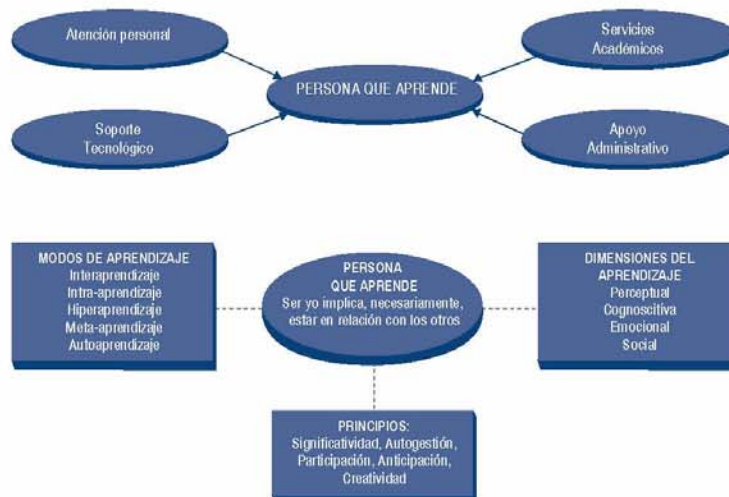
Atención personal

Servicios Académicos

PERSONA QUE APRENDE

Soporte Tecnológico

Apoyo Administrativo

MODOS DE APRENDIZAJE
Interaprendizaje
Intra-aprendizaje
Hiperaprendizaje
Meta-aprendizaje
Autoaprendizaje

PERSONA QUE APRENDE
Ser yo implica, necesariamente, estar en relación con los otros

DIMENSIONES DEL APRENDIZAJE
Perceptual
Cognoscitiva
Emocional
Social

PRINCIPIOS:
Significatividad, Autogestión, Participación, Anticipación, Creatividad